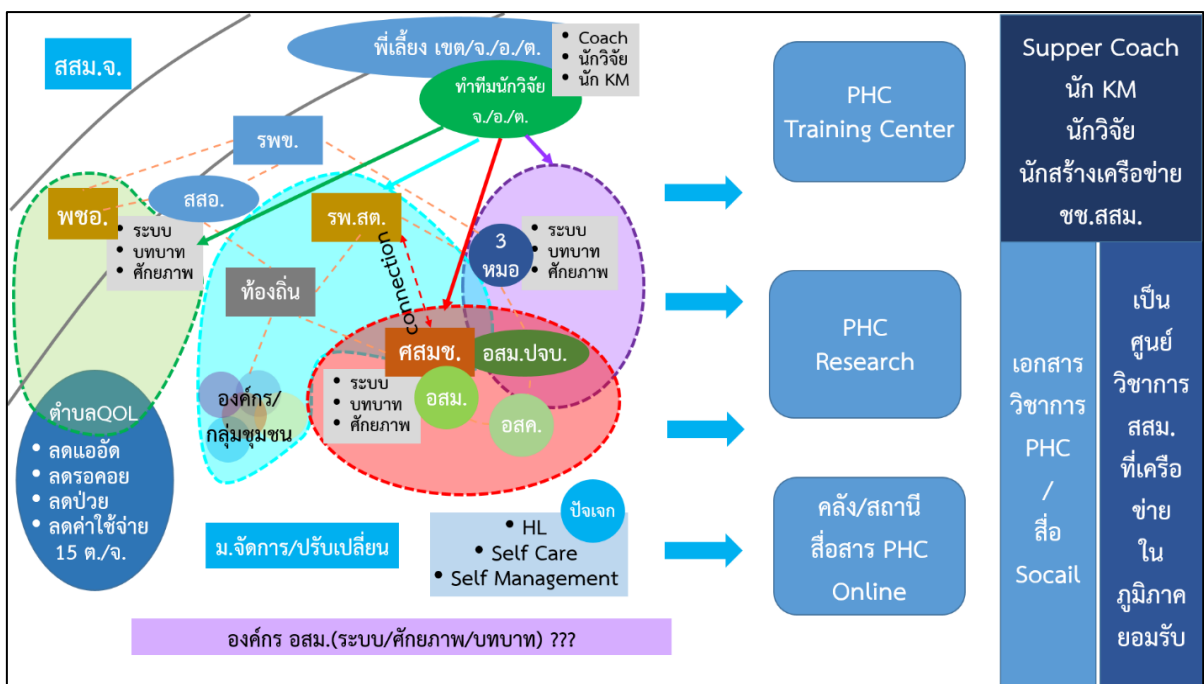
สสม.จ.

พี่เลี้ยง เขต/จ./อ./ต.

• Coach
• นักวิจัย
• นัก KM

ทำทีมนักวิจัย จ./อ./ต.

รพข.

สสอ.

พชอ.

• ระบบ
• บทบาท
• ศักยภาพ

รพ.สต.

connection

3 หมอ

• ระบบ
• บทบาท
• ศักยภาพ

ท้องถิ่น

ศสมช.

อสม.ปจบ.

• ระบบ
• บทบาท
• ศักยภาพ

อสม.

อสค.

องค์กร/กลุ่มชุมชน

ตำบลQOL
• ลดแออัด
• ลดรอคอย
• ลดป่วย
• ลดค่าใช้จ่าย 15 ต./จ.

ม.จัดการ/ปรับเปลี่ยน

ปัจเจก
• HL
• Self Care
• Self Management

องค์กร อสม.(ระบบ/ศักยภาพ/บทบาท) ???

PHC Training Center

PHC Research

คลัง/สถานี สื่อสาร PHC Online

Supper Coach
นัก KM
นักวิจัย
นักสร้างเครือข่าย
ชช.สสม.

เอกสาร วิชาการ PHC / สื่อ Socail

เป็น ศูนย์ วิชาการ สสม. ที่เครือ ข่าย ใน ภูมิภาค ยอมรับ